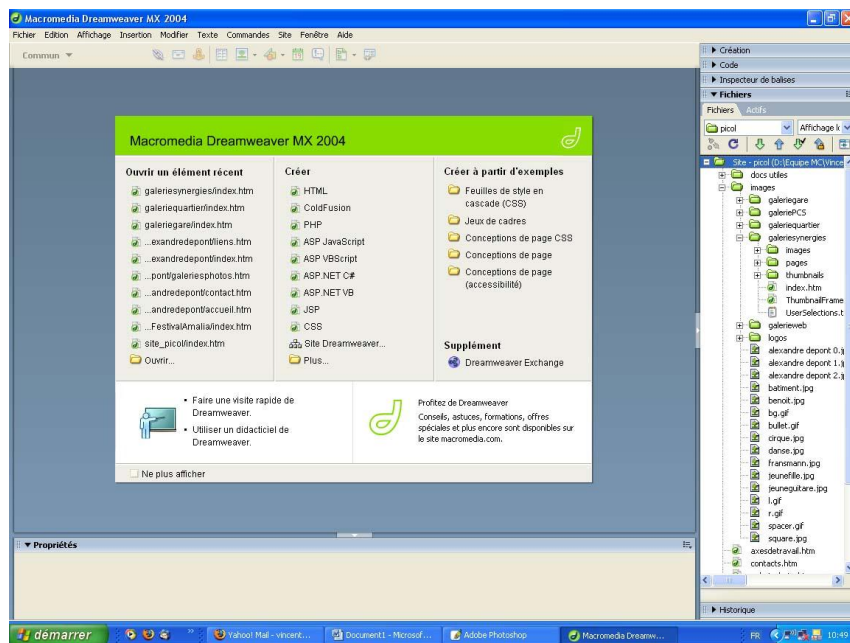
Macromedia Dreamweaver MX 2004

Fichier Edition Affichage Insertion Modifier Texte Commandes Site Fenêtre Aide

Commun ▼

Macromedia Dreamweaver MX 2004

Ouvrir un élément récent
galeriesynergies/index.htm
galeriequartier/index.htm
galeriegare/index.htm
...exandredepont/liens.htm
...exandredepont/index.htm
...pont/galeriesphotos.htm
...andredepont/contact.htm
...andredepont/accueil.htm
...FestivalAmalia/index.htm
site_picol/index.htm
Ouvrir...

Créer
HTML
ColdFusion
PHP
ASP JavaScript
ASP VBScript
ASP.NET C#
ASP.NET VB
JSP
CSS
Site Dreamweaver...
Plus...

Créer à partir d'exemples
Feuilles de style en cascade (CSS)
Jeux de cadres
Conceptions de page CSS
Conceptions de page
Conceptions de page (accessibilité)

Supplément
Dreamweaver Exchange

Faire une visite rapide de Dreamweaver.
Utiliser un didacticiel de Dreamweaver.

Profitez de Dreamweaver
Conseils, astuces, formations, offres spéciales et plus encore sont disponibles sur le site macromedia.com.

Ne plus afficher

▼ Propriétés

▶ Création
▶ Code
▶ Inspecteur de balises
▼ Fichiers
Fichiers Actifs
picol
Affichage l
Site - picol (D:\Equipe MC\Vince
docs utiles
images
galeriegare
galeriePCS
galeriequartier
galeriesynergies
images
pages
thumbnails
index.htm
ThumbnailFrame
UserSelections.t
galerieweb
logos
alexandre depont 0.j
alexandre depont 1.j
alexandre depont 2.j
batiment.jpg
benoit.jpg
bg.gif
bullet.gif
cirque.jpg
danse.jpg
fransmann.jpg
jeunefille.jpg
jeuneguitare.jpg
l.gif
r.gif
spacer.gif
square.jpg
axesdetravail.htm
contacts.htm
▶ Historique

démarrer
Yahoo! Mail - vincent...
Document1 - Microsof...
Adobe Photoshop
Macromedia Dreamw...
FR
10:49